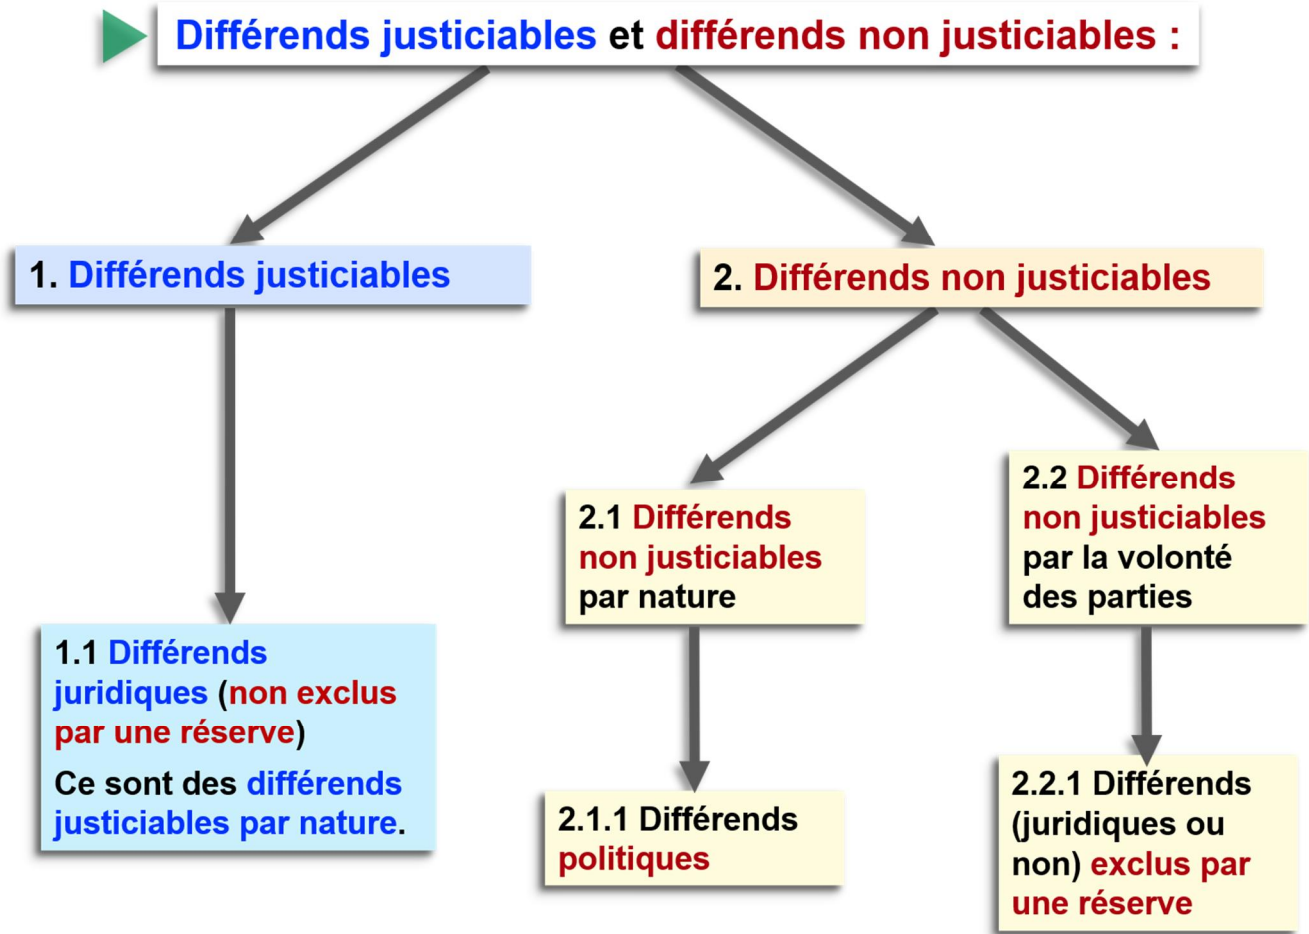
Différends justiciables et différends non justiciables :

1. Différends justiciables

2. Différends non justiciables

2.1 Différends non justiciables par nature

2.2 Différends non justiciables par la volonté des parties

1.1 Différends juridiques (non exclus par une réserve)

Ce sont des différends justiciables par nature.

2.1.1 Différends politiques

2.2.1 Différends (juridiques ou non) exclus par une réserve